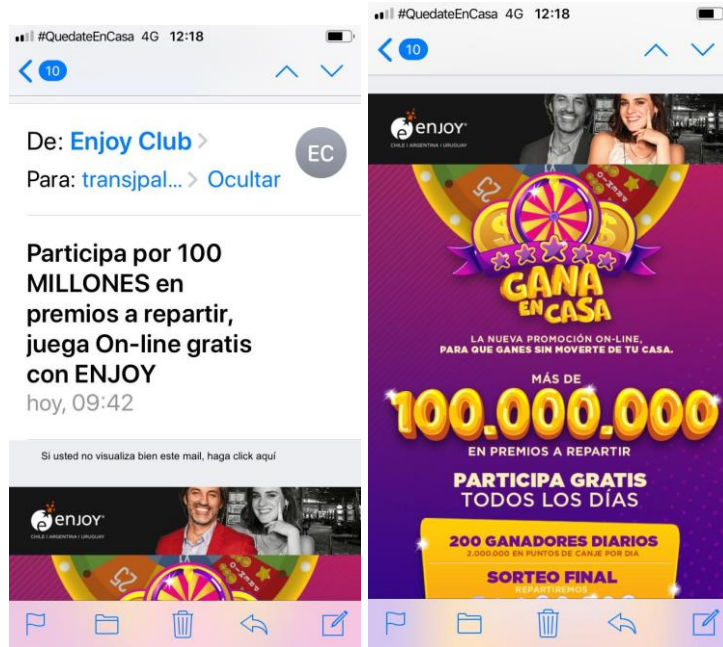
#QuedateEnCasa 4G 12:18

10

De: Enjoy Club >

EC

Para: transjpal... > Ocultar

Participa por 100 MILLONES en premios a repartir, juega On-line gratis con ENJOY

hoy, 09:42

Si usted no visualiza bien este mail, haga click aquí

enjoy

CHILE | ARGENTINA | URUGUAY

#QuedateEnCasa 4G 12:18

10

enjoy

CHILE | ARGENTINA | URUGUAY

GANA EN CASA

LA NUEVA PROMOCIÓN ON-LINE, PARA QUE GANES SIN MOVERTE DE TU CASA.

MÁS DE

100.000.000

EN PREMIOS A REPARTIR

PARTICIPA GRATIS TODOS LOS DÍAS

200 GANADORES DIARIOS

2.000.000 EN PUNTOS DE CANJE POR DÍA

SORTEO FINAL

REPARTIREMOS